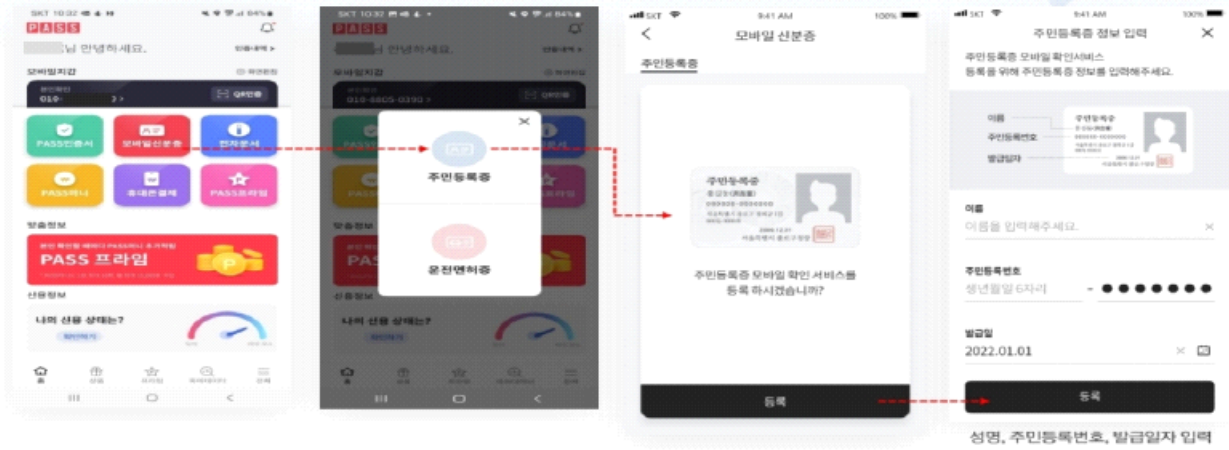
SKT 10:32 84%
PASS
님 안녕하세요.
모바일지갑
010-
QR인증
PASS인증서
모바일신분증
PASS카드
PASS머니
휴대폰결제
PASS프라임
맞춤정보
PASS 프라임
신용정보
나의 신용 상태는?

SKT 10:32 84%
PASS
님 안녕하세요.
모바일지갑
010-5805-0390
주민등록증
운전면허증
맞춤정보
신용정보
나의 신용 상태는?

SKT 9:41 AM 100%
모바일 신분증
주민등록증
주민등록증
주민등록증 모바일 확인 서비스를 등록 하시겠습니까?
등록

SKT 9:41 AM 100%
주민등록증 정보 입력
주민등록증 모바일 확인서비스
등록을 위해 주민등록증 정보를 입력해주세요.
이름
주민등록번호
발급일자
이름
이름을 입력해주세요.
주민등록번호
생년월일 6자리 - ●●●●●●●
발급일
2022.01.01
등록
성명, 주민등록번호, 발급일자 입력